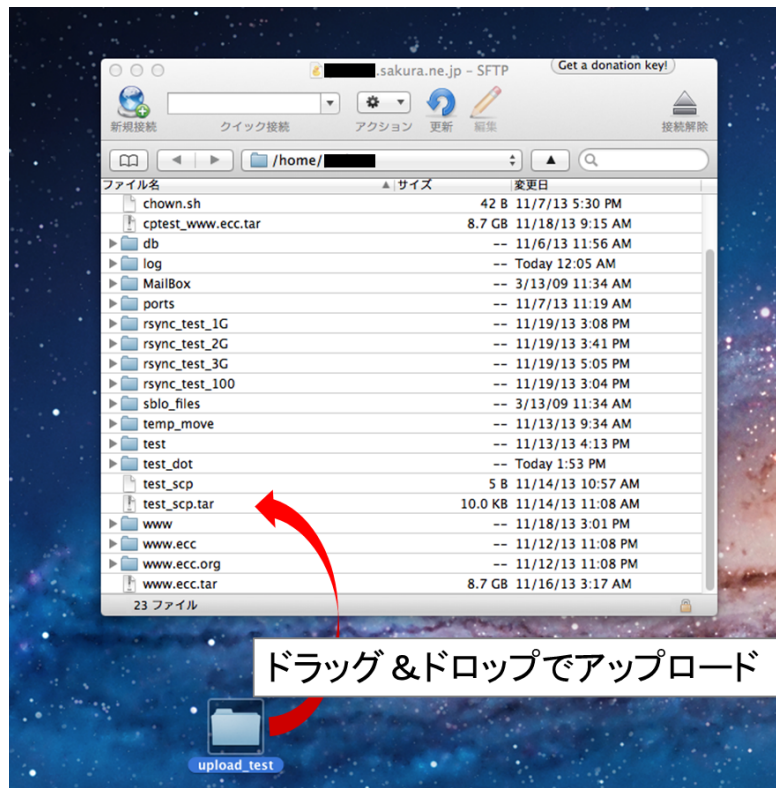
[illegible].sakura.ne.jp – SFTP

Get a donation key!

新規接続 クイック接続 アクション 更新 編集 接続解除

/home/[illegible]

| ファイル名 | サイズ | 変更日 |
|---|---|---|
| chown.sh | 42 B | 11/7/13 5:30 PM |
| cptest_www.ecc.tar | 8.7 GB | 11/18/13 9:15 AM |
| db | -- | 11/6/13 11:56 AM |
| log | -- | Today 12:05 AM |
| MailBox | -- | 3/13/09 11:34 AM |
| ports | -- | 11/7/13 11:19 AM |
| rsync_test_1G | -- | 11/19/13 3:08 PM |
| rsync_test_2G | -- | 11/19/13 3:41 PM |
| rsync_test_3G | -- | 11/19/13 5:05 PM |
| rsync_test_100 | -- | 11/19/13 3:04 PM |
| sblo_files | -- | 3/13/09 11:34 AM |
| temp_move | -- | 11/13/13 9:34 AM |
| test | -- | 11/13/13 4:13 PM |
| test_dot | -- | Today 1:53 PM |
| test_scp | 5 B | 11/14/13 10:57 AM |
| test_scp.tar | 10.0 KB | 11/14/13 11:08 AM |
| www | -- | 11/18/13 3:01 PM |
| www.ecc | -- | 11/12/13 11:08 PM |
| www.ecc.org | -- | 11/12/13 11:08 PM |
| www.ecc.tar | 8.7 GB | 11/16/13 3:17 AM |

23 ファイル

ドラッグ &ドロップでアップロード

upload_test